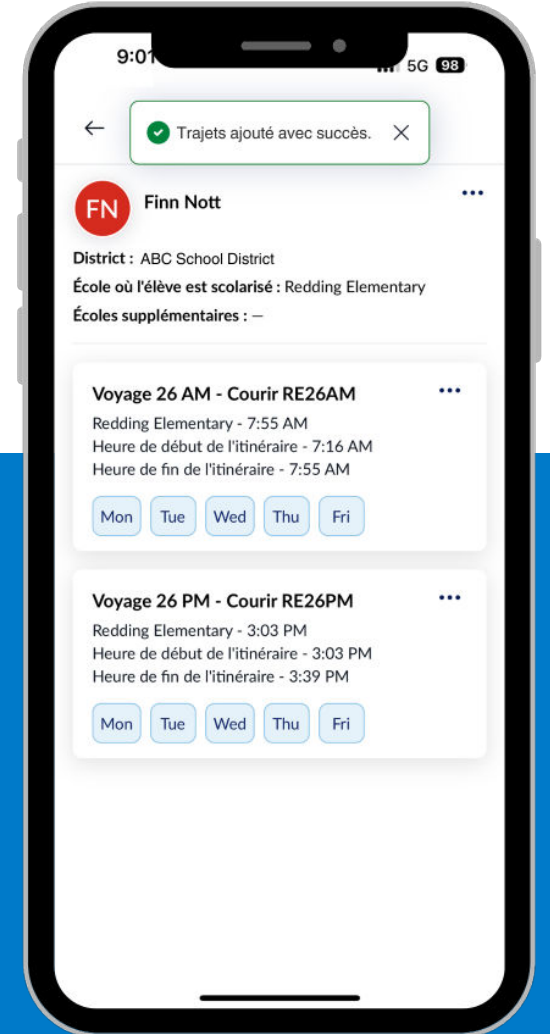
9:01

5G 98

Trajets ajouté avec succès.

FN

Finn Nott

District : ABC School District

École où l'élève est scolarisé : Redding Elementary

Écoles supplémentaires : –

Voyage 26 AM - Courir RE26AM

Redding Elementary - 7:55 AM

Heure de début de l'itinéraire - 7:16 AM

Heure de fin de l'itinéraire - 7:55 AM

Mon Tue Wed Thu Fri

Voyage 26 PM - Courir RE26PM

Redding Elementary - 3:03 PM

Heure de début de l'itinéraire - 3:03 PM

Heure de fin de l'itinéraire - 3:39 PM

Mon Tue Wed Thu Fri